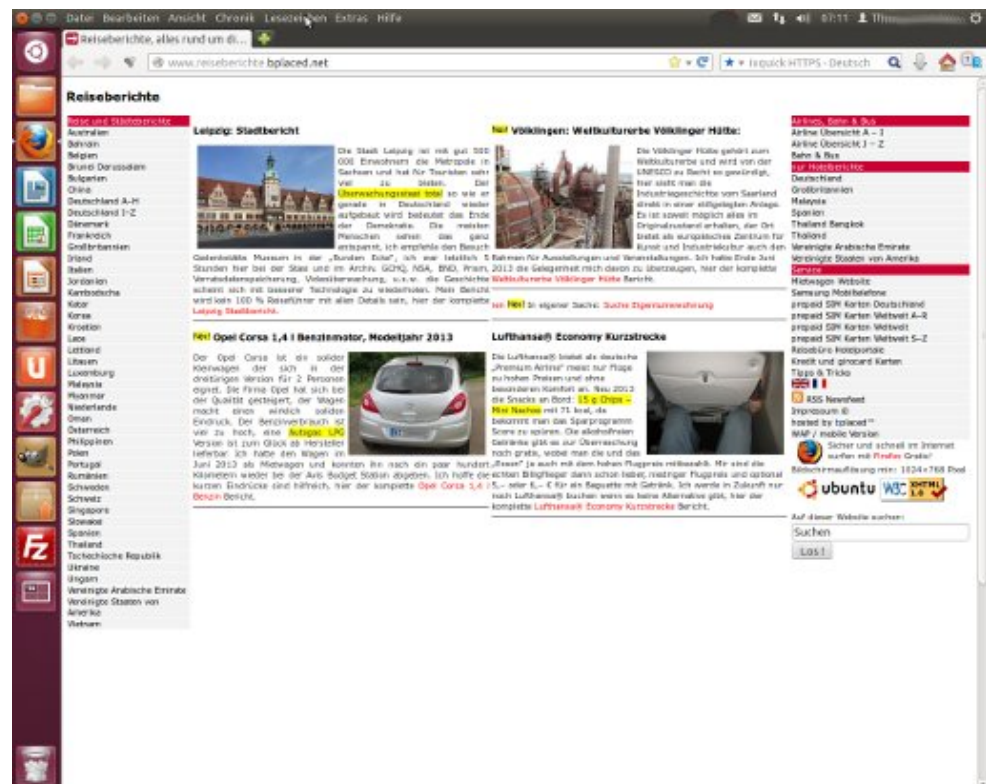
Datei Bearbeiten Ansicht Chronik Lesezeichen Extras Hilfe

07:11

Reiseberichte, alles rund um di...

www.reiseberichte.bplaced.net

Ixquick HTTPS - Deutsch

Reiseberichte

Reise und Städteberichte
Australien
Bahrain
Belgien
Brunei Darussalam
Bulgarien
China
Deutschland A-H
Deutschland I-Z
Dänemark
Frankreich
Großbritannien
Irland
Italien
Jordanien
Kambodscha
Katar
Korea
Kroatien
Laos
Lettland
Litauen
Luxemburg
Malaysia
Myanmar
Niederlande
Oman
Österreich
Philippinen
Polen
Portugal
Rumänien
Schweden
Schweiz
Singapore
Slowakei
Spanien
Thailand
Tschechische Republik
Ukraine
Ungarn
Vereinigte Arabische Emirate
Vereinigte Staaten von Amerika
Vietnam

Leipzig: Stadtbericht

Die Stadt Leipzig ist mit gut 500 000 Einwohnern die Metropole in Sachsen und hat für Touristen sehr viel zu bieten. Der Überwachungsstaat total so wie er gerade in Deutschland wieder aufgebaut wird bedeutet das Ende der Demokratie. Die meisten Menschen sehen das ganz entspannt, ich empfehle den Besuch Gedenkstätte Museum in der „Runden Ecke", ich war letztlich 5 Stunden hier bei der Stasi und im Archiv. GCHQ, NSA, BND, Prism, Vorratsdatenspeicherung, Videoüberwachung, u.s.w. die Geschichte scheint sich mit besserer Technologie zu wiederholen. Mein Bericht wird kein 100 % Reiseführer mit allen Details sein, hier der komplette Leipzig Stadtbericht.

Neu! Opel Corsa 1,4 l Benzinmotor, Modeljahr 2013

Der Opel Corsa ist ein solider Kleinwagen der sich in der dreitürigen Version für 2 Personen eignet. Die Firma Opel hat sich bei der Qualität gesteigert, der Wagen macht einen wirklich soliden Eindruck. Der Benzinverbrauch ist mir zu hoch, eine Autogas LPG Version ist zum Glück ab Hersteller lieferbar. Ich habe den Wagen im Juni 2013 als Mietwagen und konnten ihn nach ein paar hundert Kilometern wieder bei der Avis Budget Station abgeben. Ich hoffe der kurzen Eindrücke sind hilfreich, hier der komplette Opel Corsa 1,4 l Benzin Bericht.

Neu! Völklingen: Weltkulturerbe Völklinger Hütte:

Die Völklinger Hütte gehört zum Weltkulturerbe und wird von der UNESCO zu Recht so gewürdigt, hier sieht man die Industriegeschichte vom Saarland direkt in einer stillgelegten Anlage. Es ist soweit möglich alles im Originalzustand erhalten, der Ort bietet als europäisches Zentrum für Kunst und Industriekultur auch den Rahmen für Ausstellungen und Veranstaltungen. Ich hatte Ende Juni 2013 die Gelegenheit mich davon zu überzeugen, hier der komplette Weltkulturerbe Völklinger Hütte Bericht.

Neu! In eigener Sache: Suche Eigentumswohnung

Lufthansa® Economy Kurzstrecke

Die Lufthansa® bietet als deutsche „Premium Airline" meist nur Flüge zu hohen Preisen und ohne besonderen Komfort an. Neu 2013 die Snacks an Bord: 15 g Chips – Mini Nachos mit 71 kcal, da bekommt man das Sparprogramm Score zu spüren. Die alkoholfreien Getränke gibt es zur Überraschung noch gratis, wobei man die und das „Essen" ja auch mit dem hohen Flugpreis mitbezahlt. Mir sind die echten Billigflieger dann schon lieber, niedriger Flugpreis und optional 5,– oder 6,– € für ein Baguette mit Getränk. Ich werde in Zukunft nur noch Lufthansa® buchen wenn es keine Alternative gibt, hier der komplette Lufthansa® Economy Kurzstrecke Bericht.

Airlines, Bahn & Bus
Airline Übersicht A – I
Airline Übersicht J – Z
Bahn & Bus
Zur Hotelberichte
Deutschland
Großbritannien
Malaysia
Spanien
Thailand Bangkok
Thailand
Vereinigte Arabische Emirate
Vereinigte Staaten von Amerika
Service
Mietwagen Website
Samsung Mobiltelefone
prepaid SIM Karten Deutschland
prepaid SIM Karten Weltweit A-R
prepaid SIM Karten Weltweit
prepaid SIM Karten Weltweit S-Z
Reisebüro Hotelportale
Kredit und girocard Karten
Tipps & Tricks
RSS Newsfeed
Impressum ©
hosted by bplaced™
WAP / mobile Version
Sicher und schnell im Internet surfen mit Firefox Gratis!
Bildschirmauflösung min: 1024×768 Pixel
ubuntu W3C XHTML 1.0
Auf dieser Website suchen:
Suchen
Los !